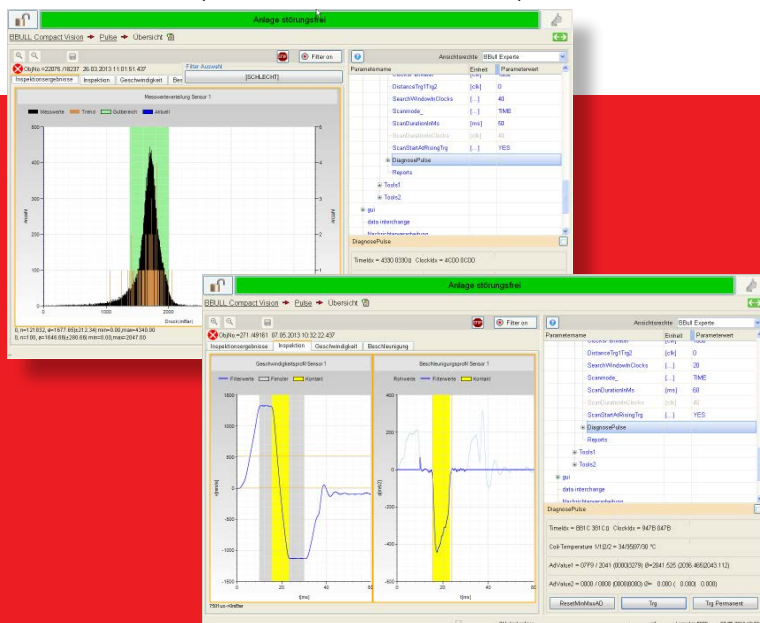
Anlage störungsfrei

BBULL Compact Vision ➔ Pulse ➔ Übersicht

Filter on

Ansichtsrechte SBull Experte

ObjNo =22076 /18237 26.03.2013 11:01:51.437

Filter Auswahl

[SCHLECHT]

Inspektionsergebnisse | Inspektion | Geschwindigkeit | Bes

Messwerteverteilung Sensor 1

Messwerte | Trend | Gutbereich | Aktuell

Parametername | Einheit | Parameterwert

DistanceTrg1Trg2 | [clk] | 0
SearchWindowInClocks | [...] | 40
Scanmode_ | [...] | TIME
ScanDurationInMs | [ms] | 60
ScanDurationInClocks | [clk] | 40
ScanStartAtRisingTrg | [...] | YES
DiagnosePulse
Reports
Tools1
Tools2
gui
data interchange
Nachrichtenverarbeitung

DiagnosePulse

TimeIdx = 4330 0330 Ω ClockIdx = 4C00 0C00

Anlage störungsfrei

BBULL Compact Vision ➔ Pulse ➔ Übersicht

Filter on

Ansichtsrechte SBull Experte

ObjNo =271 /49181 07.05.2013 10:32:22.437

Inspektionsergebnisse | Inspektion | Geschwindigkeit | Beschleunigung

Geschwindigkeitsprofil Sensor 1

Filterwerte | Fenster | Kontakt

Beschleunigungsprofil Sensor 1

Rohwerte | Filterwerte | Kontakt

t[ms]

t[ms]

Parametername | Einheit | Parameterwert

DistanceTrg1Trg2 | [clk] | 0
SearchWindowInClocks | [...] | 20
Scanmode_ | [...] | TIME
ScanDurationInMs | [ms] | 60
ScanDurationInClocks | [clk] | 40
ScanStartAtRisingTrg | [...] | YES
DiagnosePulse
Reports
Tools1
Tools2
gui
data interchange
Nachrichtenverarbeitung

DiagnosePulse

TimeIdx = BB1C 391C Ω ClockIdx = 947B 947B

Coil-Temperature 1/1[2] = 34/3597/30 °C

AdValue1 = 0779 / 2041 (0000|3279) θ=2641.525 (2036.465|2043.112)

AdValue2 = 0000 / 0000 (0000|0000) θ= 0.000 ( 0.000| 0.000)

ResetMinMaxAD | Trg | Trg Permanent